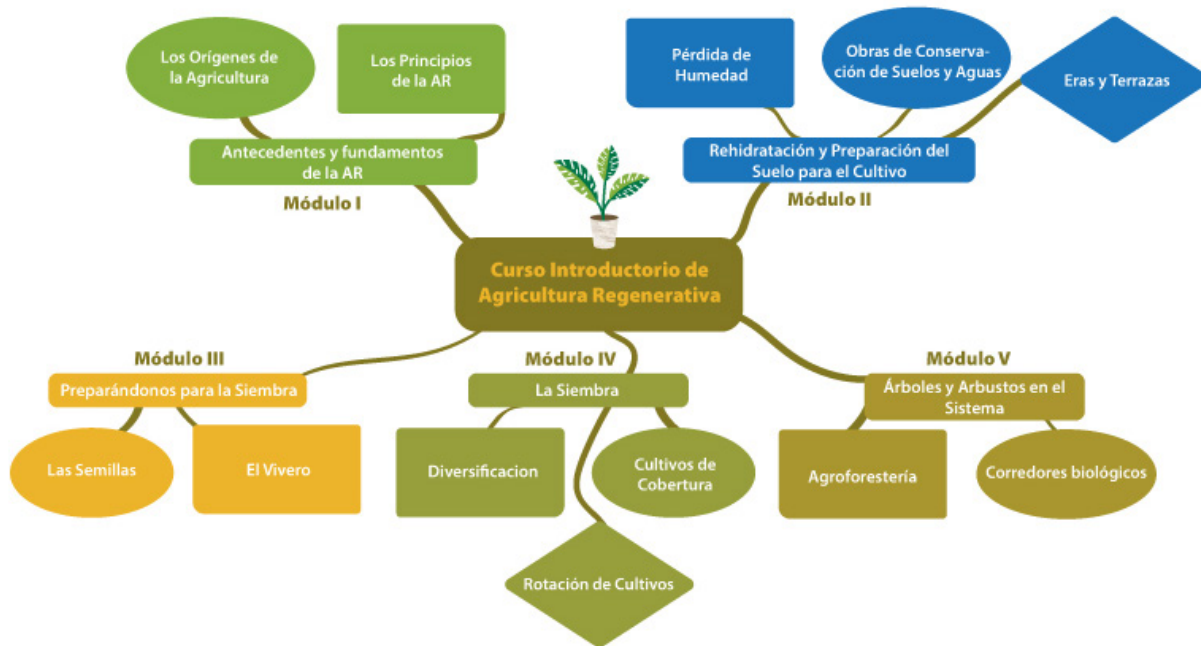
Curso Introductorio de Agricultura Regenerativa

Módulo I

Antecedentes y fundamentos de la AR

Los Orígenes de la Agricultura

Los Principios de la AR

Módulo II

Rehidratación y Preparación del Suelo para el Cultivo

Pérdida de Humedad

Obras de Conservación de Suelos y Aguas

Eras y Terrazas

Módulo III

Preparándonos para la Siembra

Las Semillas

El Vivero

Módulo IV

La Siembra

Diversificacion

Cultivos de Cobertura

Rotación de Cultivos

Módulo V

Árboles y Arbustos en el Sistema

Agroforestería

Corredores biológicos